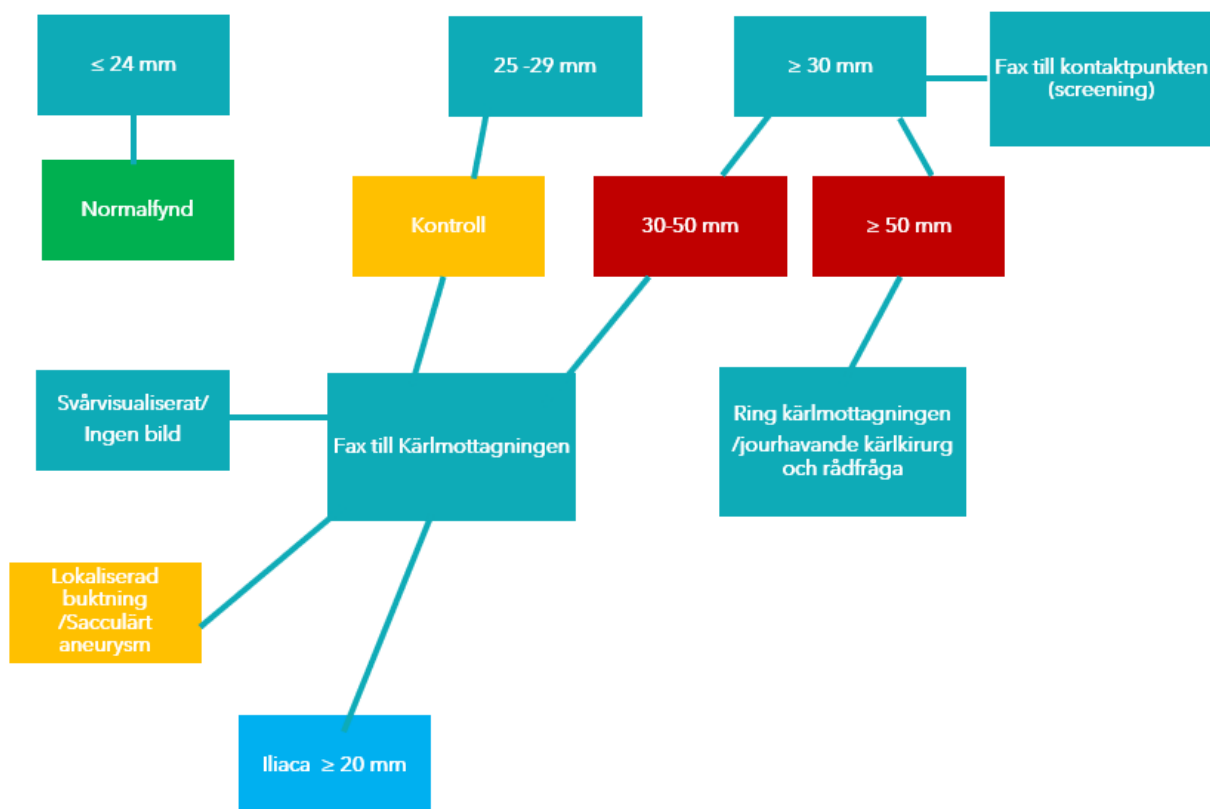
≤ 24 mm

25 -29 mm

≥ 30 mm

Fax till kontaktpunkten (screening)

Normalfynd

Kontroll

30-50 mm

≥ 50 mm

Svårvisualiserat/ Ingen bild

Fax till Kärlmottagningen

Ring kärlmottagningen /jourhavande kärlkirurg och rådfråga

Lokaliserad buktning /Sacculärt aneurysm

Iliaca ≥ 20 mm